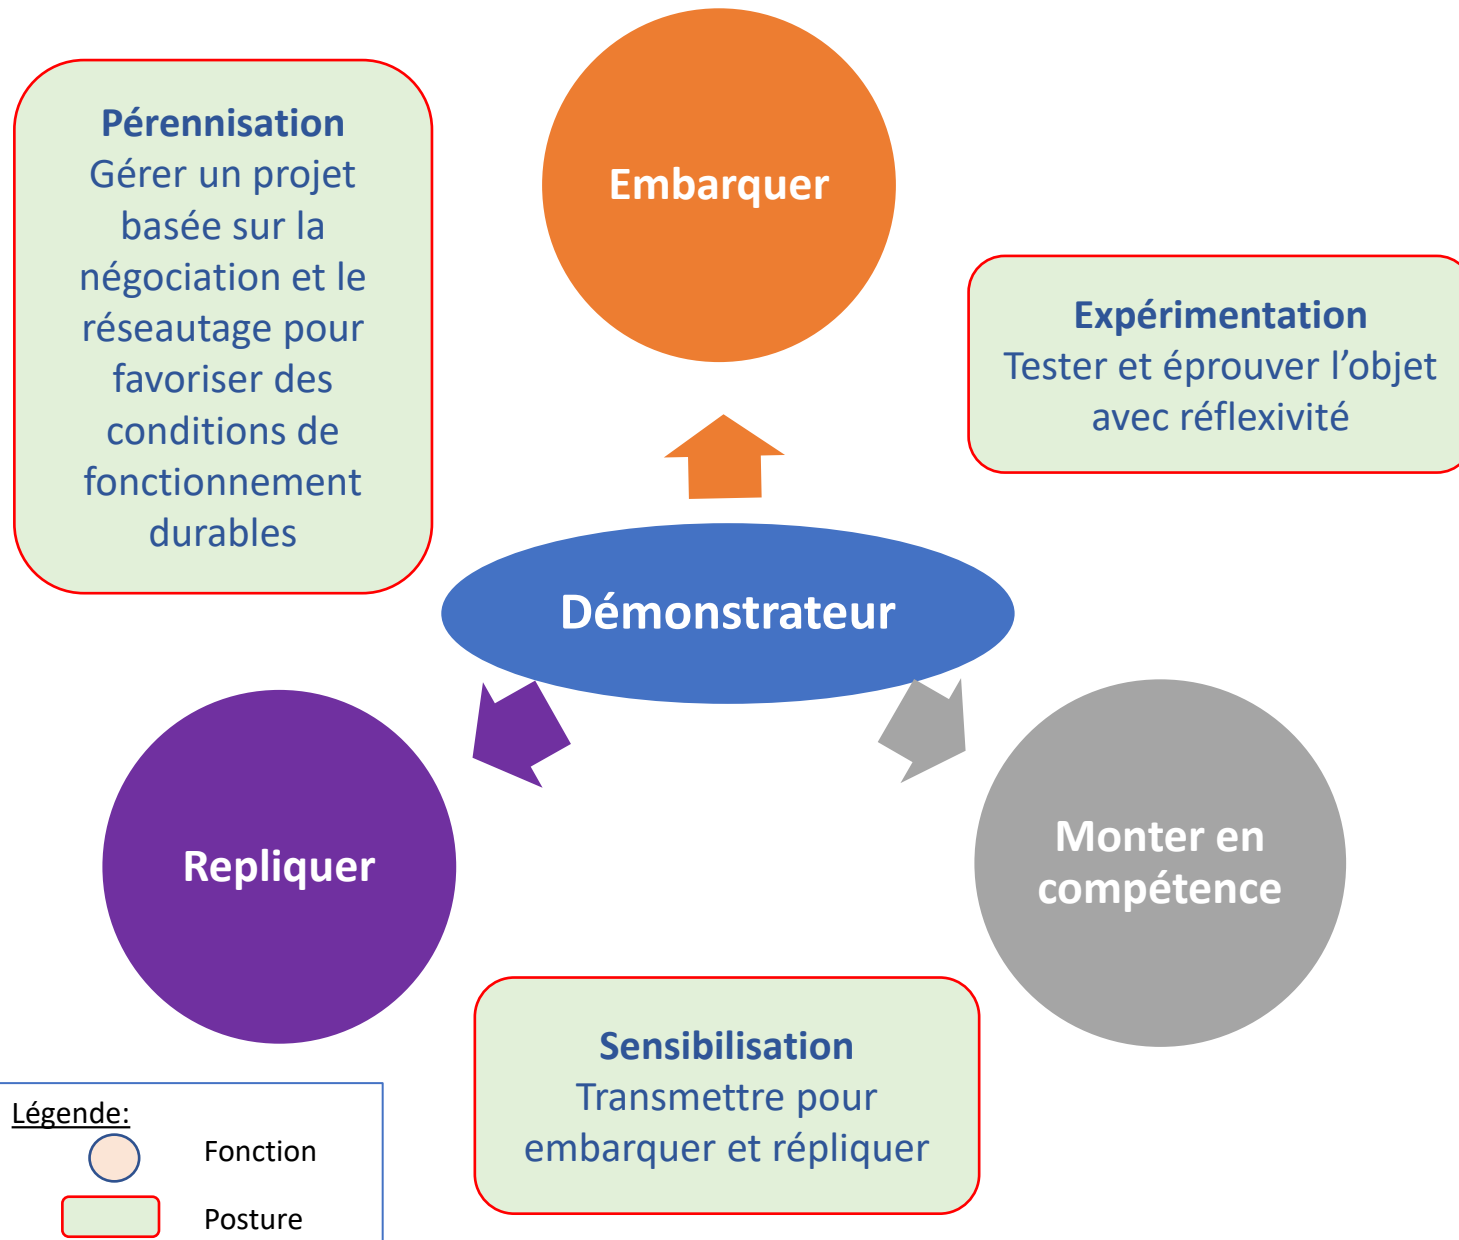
Pérennisation
Gérer un projet basée sur la négociation et le réseautage pour favoriser des conditions de fonctionnement durables

Embarquer

Expérimentation
Tester et éprouver l'objet avec réflexivité

Démonstrateur

Repliquer

Monter en compétence

Sensibilisation
Transmettre pour embarquer et répliquer

Légende:
Fonction
Posture